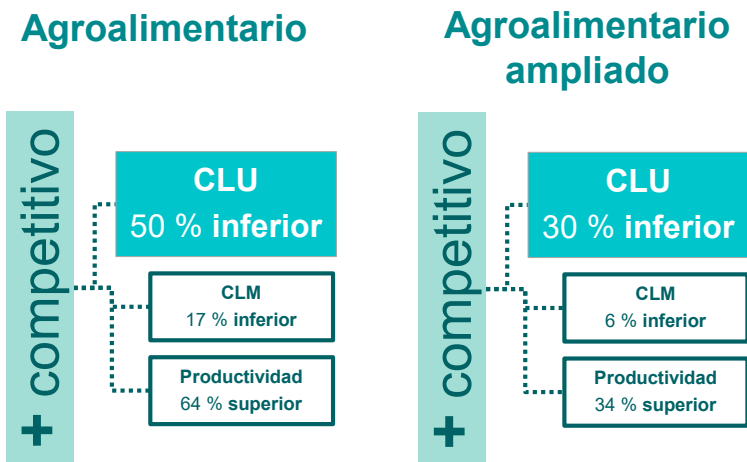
Agroalimentario

+ competitivo

CLU
50 % inferior

CLM
17 % inferior

Productividad
64 % superior

Agroalimentario ampliado

+ competitivo

CLU
30 % inferior

CLM
6 % inferior

Productividad
34 % superior